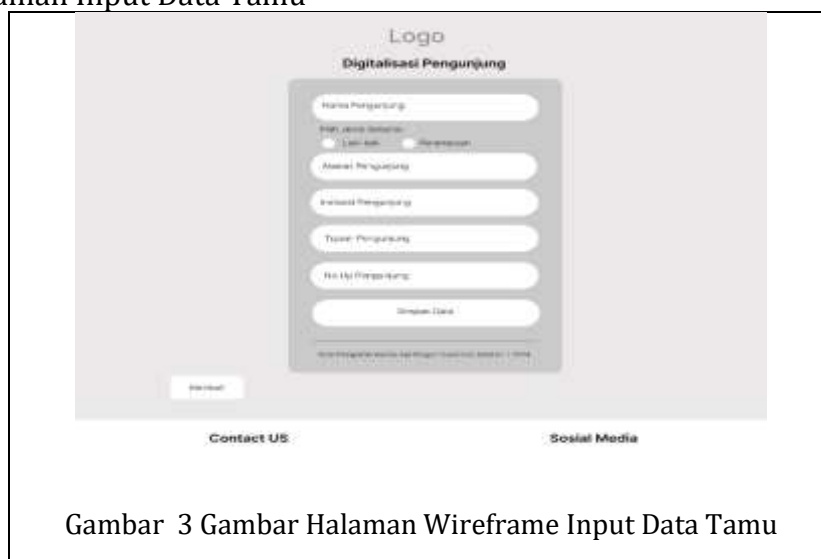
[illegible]aman Input Data Tamu

Logo

Digitalisasi Pengunjung

Nama Pengunjung

Pilih Jenis Kelamin

Laki-laki

Perempuan

Alamat Pengunjung

Instansi Pengunjung

Tujuan Pengunjung

No Hp Pengunjung

Simpan Data

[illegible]

Kembali

Contact US

Sosial Media

Gambar 3 Gambar Halaman Wireframe Input Data Tamu